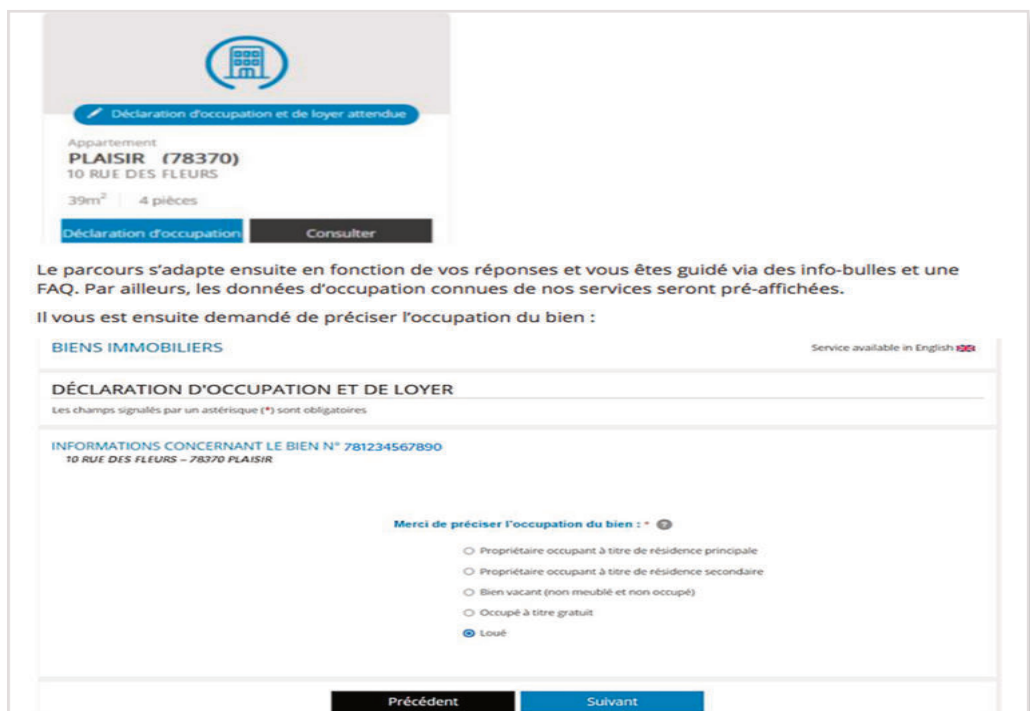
Déclaration d'occupation et de loyer attendue

Appartement
PLAISIR (78370)
10 RUE DES FLEURS
39m² | 4 pièces

Déclaration d'occupation | Consulter

Le parcours s'adapte ensuite en fonction de vos réponses et vous êtes guidé via des info-bulles et une FAQ. Par ailleurs, les données d'occupation connues de nos services seront pré-affichées.

Il vous est ensuite demandé de préciser l'occupation du bien :

BIENS IMMOBILIERS

Service available in English

DÉCLARATION D'OCCUPATION ET DE LOYER

Les champs signalés par un astérisque (*) sont obligatoires

INFORMATIONS CONCERNANT LE BIEN N° 781234567890
10 RUE DES FLEURS – 78370 PLAISIR

Merci de préciser l'occupation du bien : * ?

○ Propriétaire occupant à titre de résidence principale
○ Propriétaire occupant à titre de résidence secondaire
○ Bien vacant (non meublé et non occupé)
○ Occupé à titre gratuit
◉ Loué

Précédent | Suivant